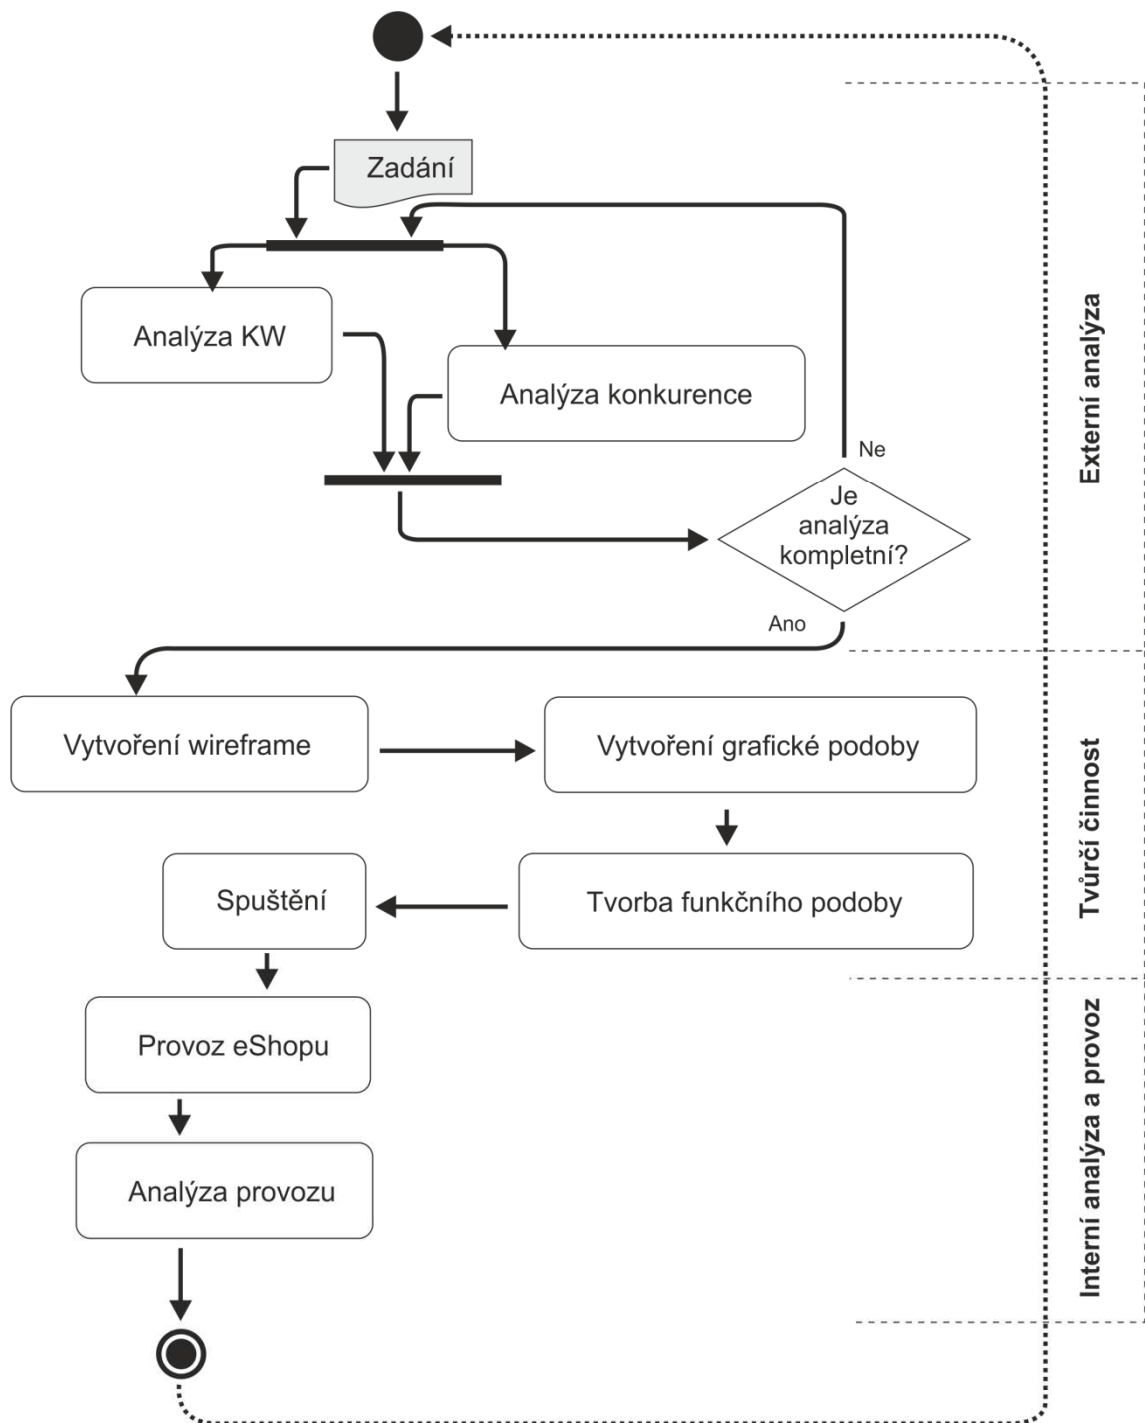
Zadání

Analýza KW

Analýza konkurence

Ne

Je analýza kompletní?

Ano

Externí analýza

Vytvoření wireframe

Vytvoření grafické podoby

Spuštění

Tvorba funkčního podoby

Tvůrčí činnost

Provoz eShopu

Analýza provozu

Interní analýza a provoz